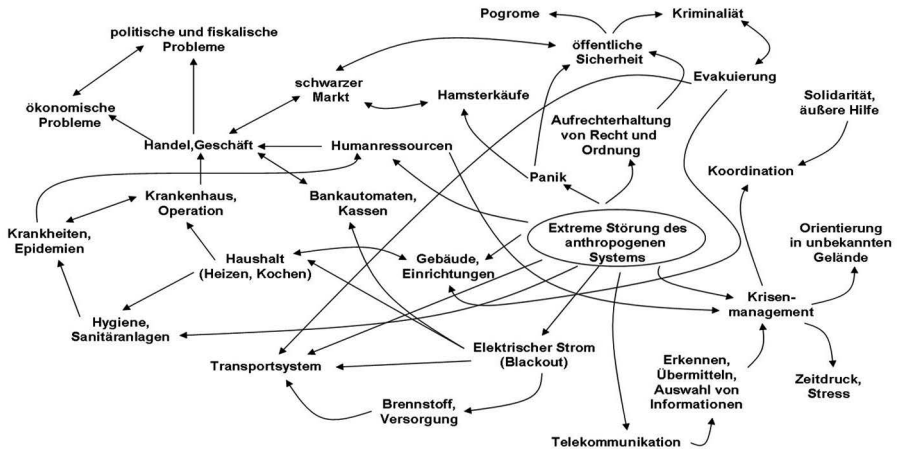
Pogrome

Kriminaliät

politische und fiskalische Probleme

öffentliche Sicherheit

Evakuierung

schwarzer Markt

Hamsterkäufe

Solidarität, äußere Hilfe

ökonomische Probleme

Aufrechterhaltung von Recht und Ordnung

Handel,Geschäft

Humanressourcen

Koordination

Panik

Krankenhaus, Operation

Bankautomaten, Kassen

Extreme Störung des anthropogenen Systems

Orientierung in unbekannten Gelände

Krankheiten, Epidemien

Haushalt (Heizen, Kochen)

Gebäude, Einrichtungen

Krisen-management

Hygiene, Sanitäranlagen

Elektrischer Strom (Blackout)

Transportsystem

Erkennen, Übermitteln, Auswahl von Informationen

Zeitdruck, Stress

Brennstoff, Versorgung

Telekommunikation